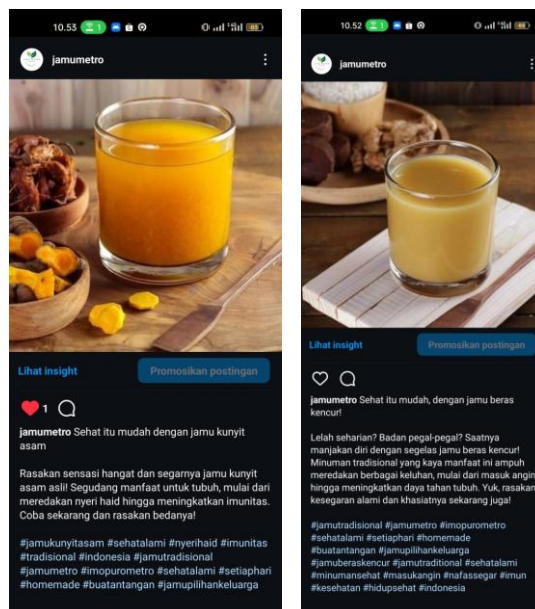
10.53 1

jamumetro

Lihat insight

Promosikan postingan

1

jamumetro Sehat itu mudah dengan jamu kunyit asam

Rasakan sensasi hangat dan segarnya jamu kunyit asam asli! Segudang manfaat untuk tubuh, mulai dari meredakan nyeri haid hingga meningkatkan imunitas. Coba sekarang dan rasakan bedanya!

#jamukunyitasam #sehatalami #nyerihaid #imunitas #tradisional #indonesia #jamutradisional #jamumetro #imopurometro #sehatalami #setiaphari #homemade #buatantangan #jamupilihankeluarga

10.52 1

jamumetro

Lihat insight

Promosikan postingan

jamumetro Sehat itu mudah, dengan jamu beras kencur!

Lelah seharian? Badan pegal-pegal? Saatnya manjakan diri dengan segelas jamu beras kencur! Minuman tradisional yang kaya manfaat ini ampuh meredakan berbagai keluhan, mulai dari masuk angin hingga meningkatkan daya tahan tubuh. Yuk, rasakan kesegaran alami dan khasiatnya sekarang juga!

#jamutradisional #jamumetro #imopurometro #sehatalami #setiaphari #homemade #buatantangan #jamupilihankeluarga #jamuberaskencur #jamutraditional #sehatalami #minumansehat #masukangin #nafassegar #imun #kesehatan #hidupsehat #indonesia